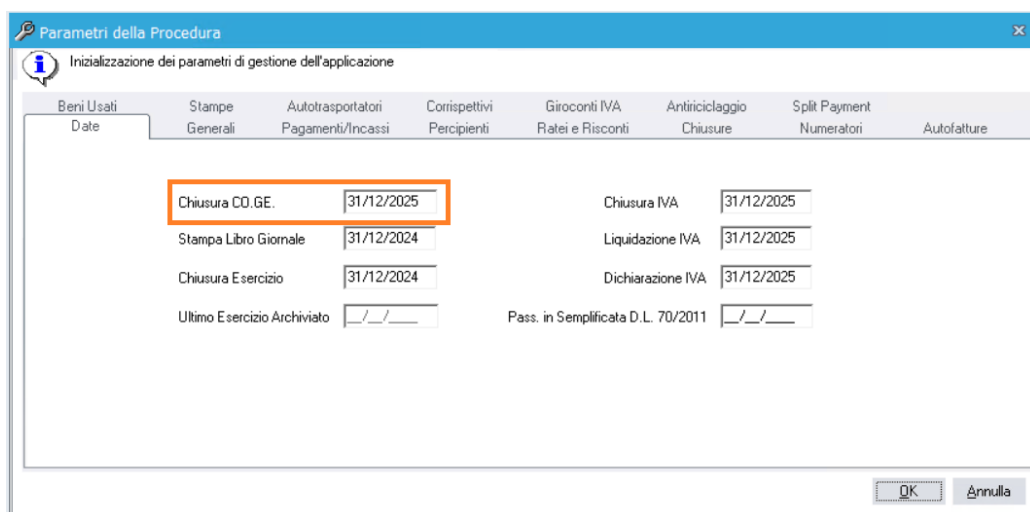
Parametri della Procedura

Inizializzazione dei parametri di gestione dell'applicazione

Beni Usati | Stampe | Autotrasportatori | Corrispettivi | Giroconti IVA | Antiriciclaggio | Split Payment
Date | Generali | Pagamenti/Incassi | Percipienti | Ratei e Risconti | Chiusure | Numeratori | Autofatture

Chiusura CO.GE. 31/12/2025
Stampa Libro Giornale 31/12/2024
Chiusura Esercizio 31/12/2024
Ultimo Esercizio Archiviato __/__/____

Chiusura IVA 31/12/2025
Liquidazione IVA 31/12/2025
Dichiarazione IVA 31/12/2025
Pass. in Semplificata D.L. 70/2011 __/__/____

OK
Annulla